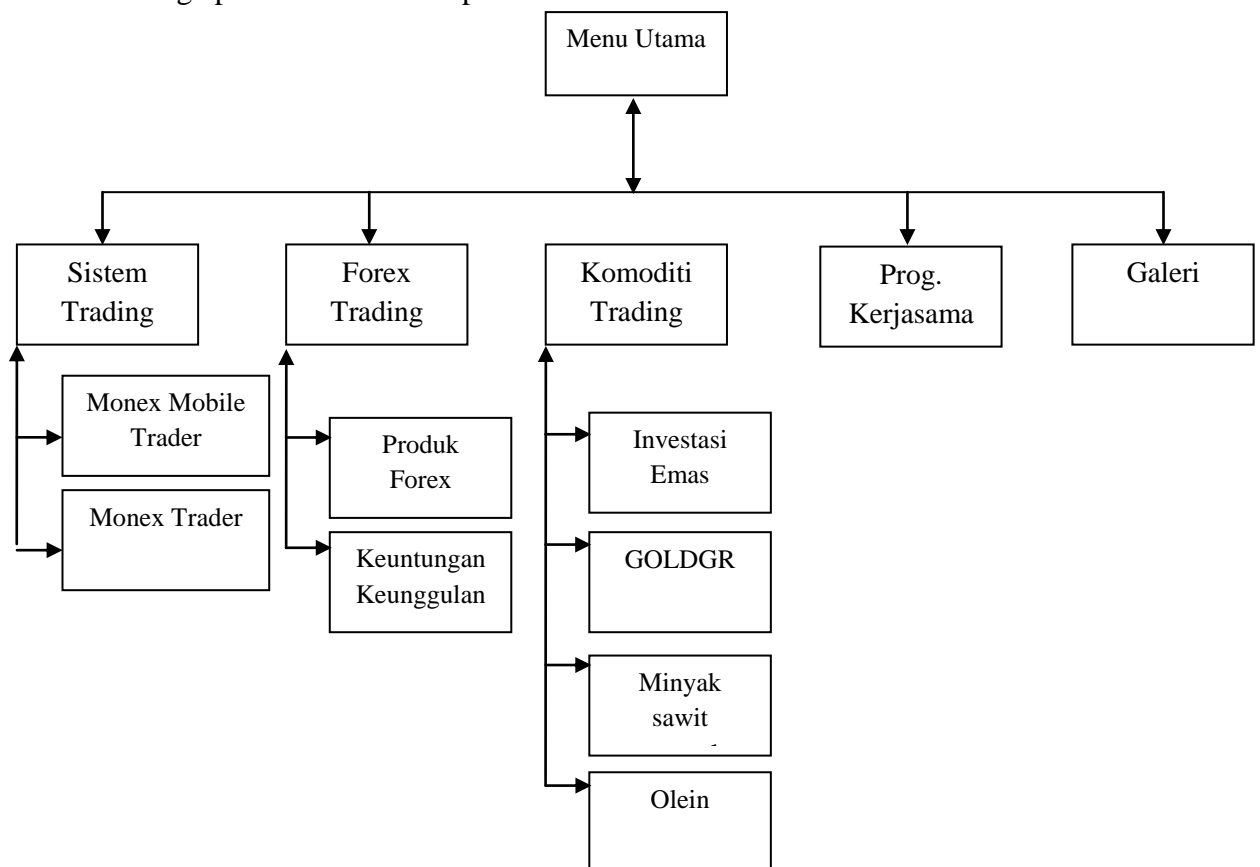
Menu Utama

Sistem Trading

Forex Trading

Komoditi Trading

Prog. Kerjasama

Galeri

Monex Mobile Trader

Monex Trader

Produk Forex

Keuntungan Keunggulan

Investasi Emas

GOLDGR

Minyak sawit

Olein